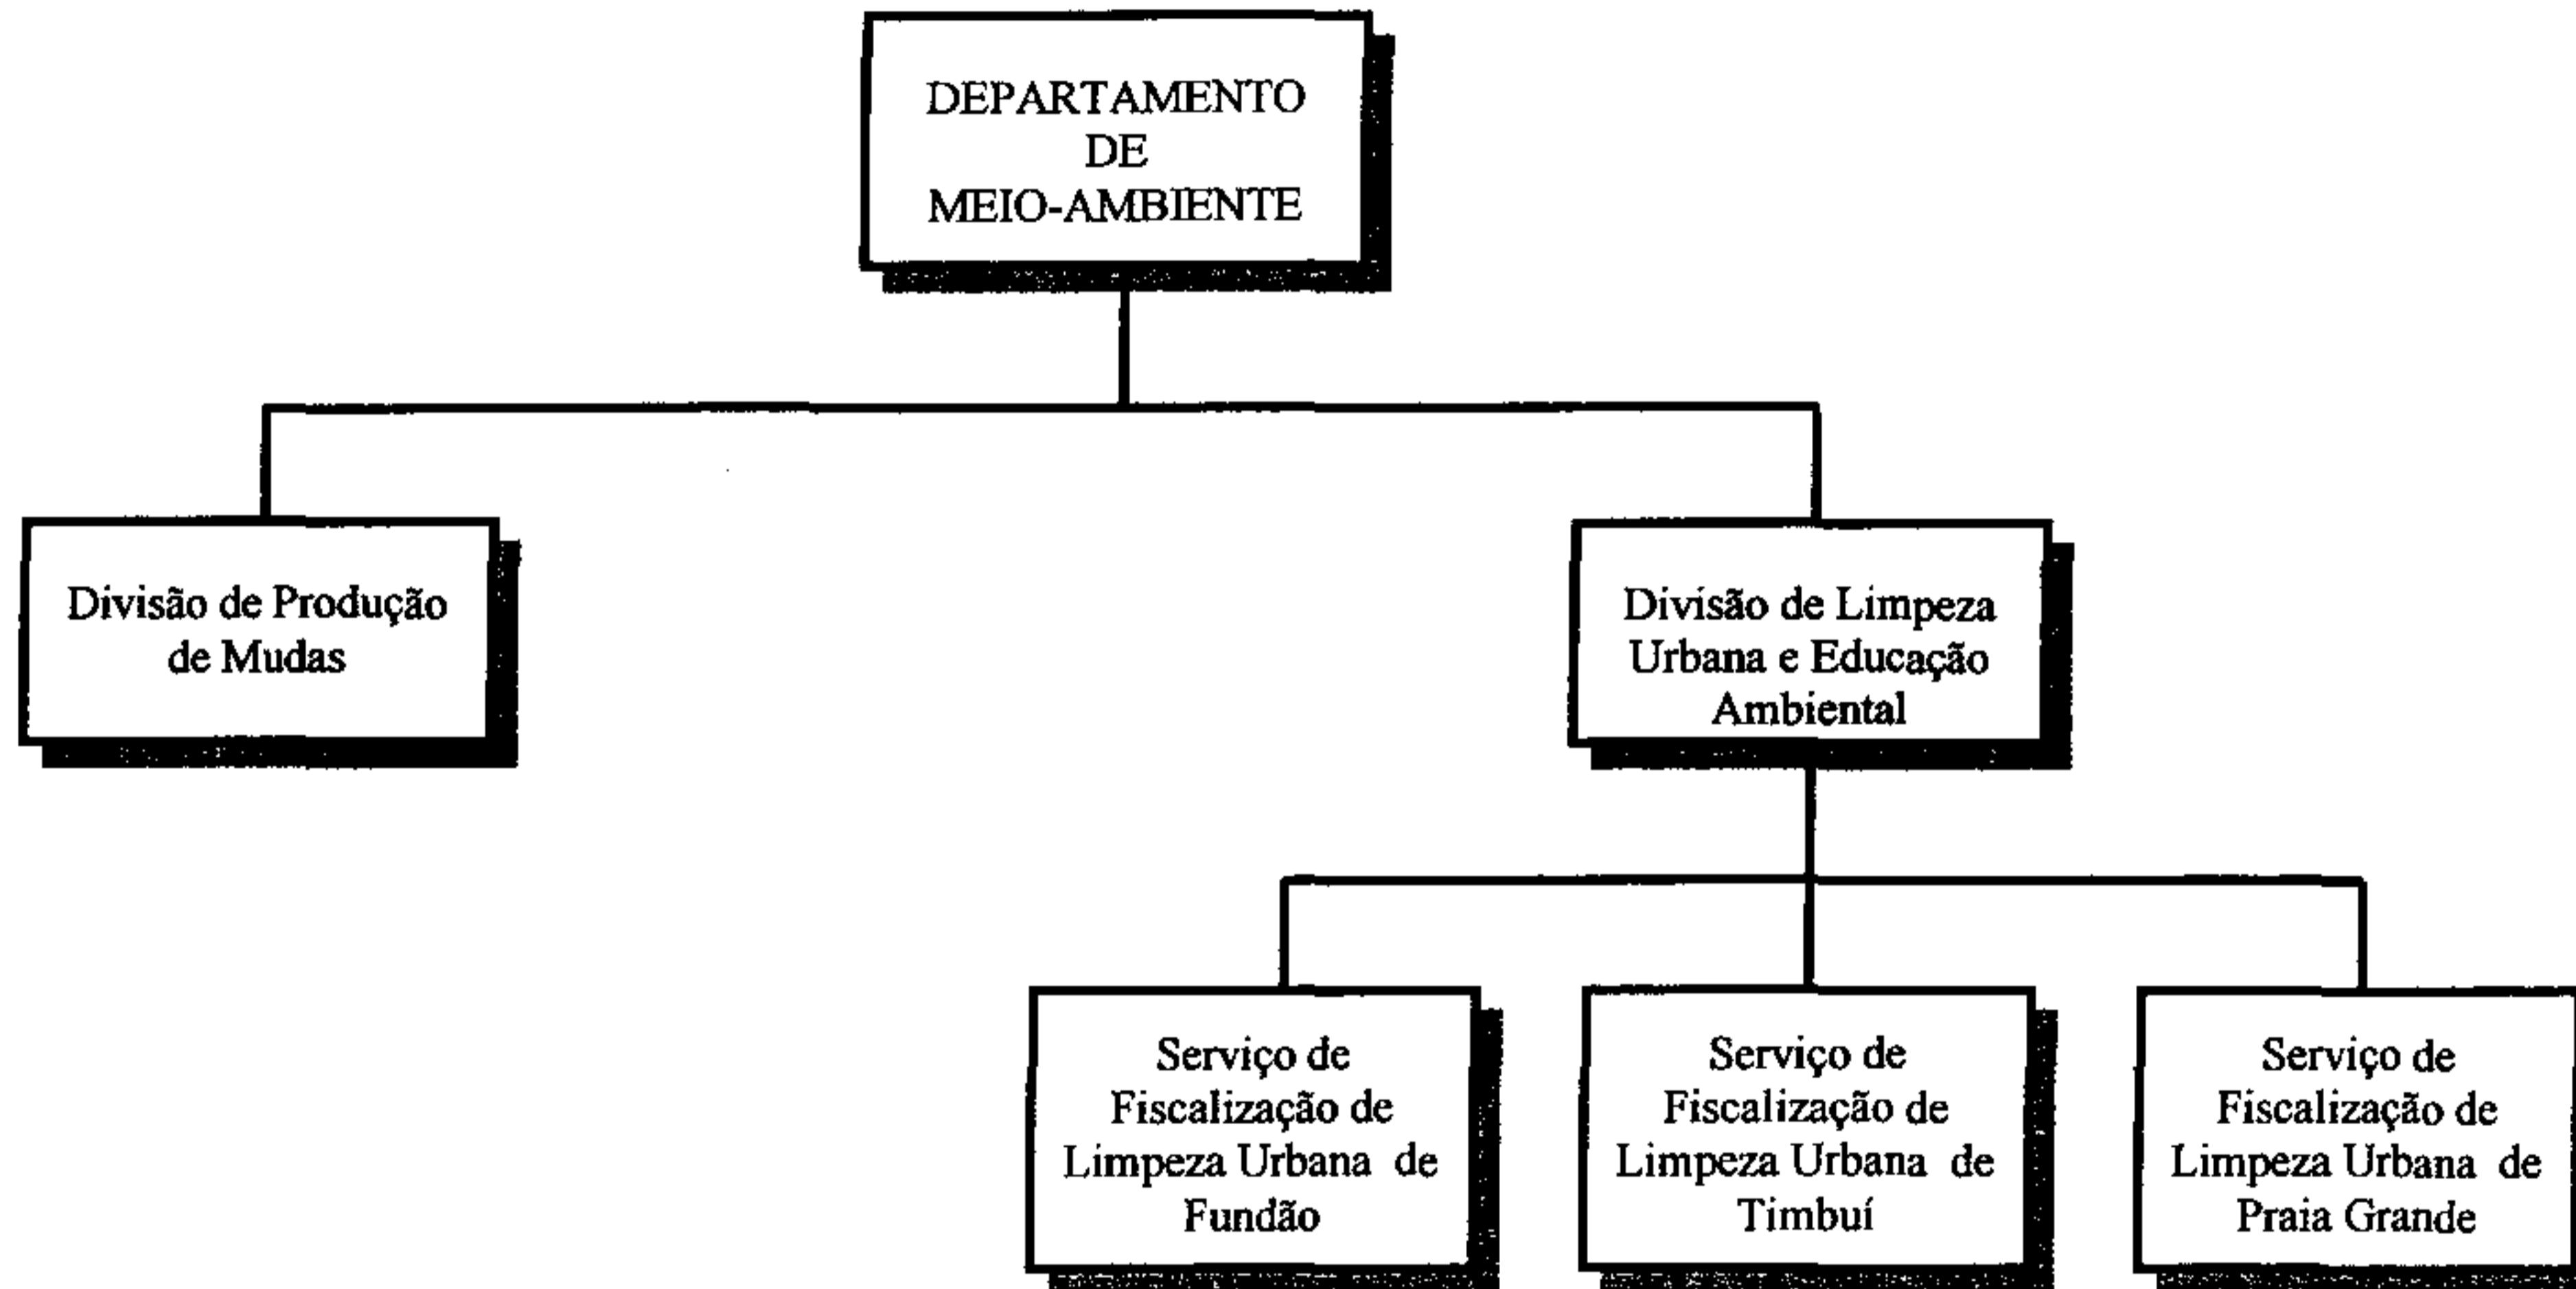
DEPARTAMENTO DE MEIO-AMBIENTE

Divisão de Produção de Mudas

Divisão de Limpeza Urbana e Educação Ambiental

Serviço de Fiscalização de Limpeza Urbana de Fundão

Serviço de Fiscalização de Limpeza Urbana de Timbuí

Serviço de Fiscalização de Limpeza Urbana de Praia Grande